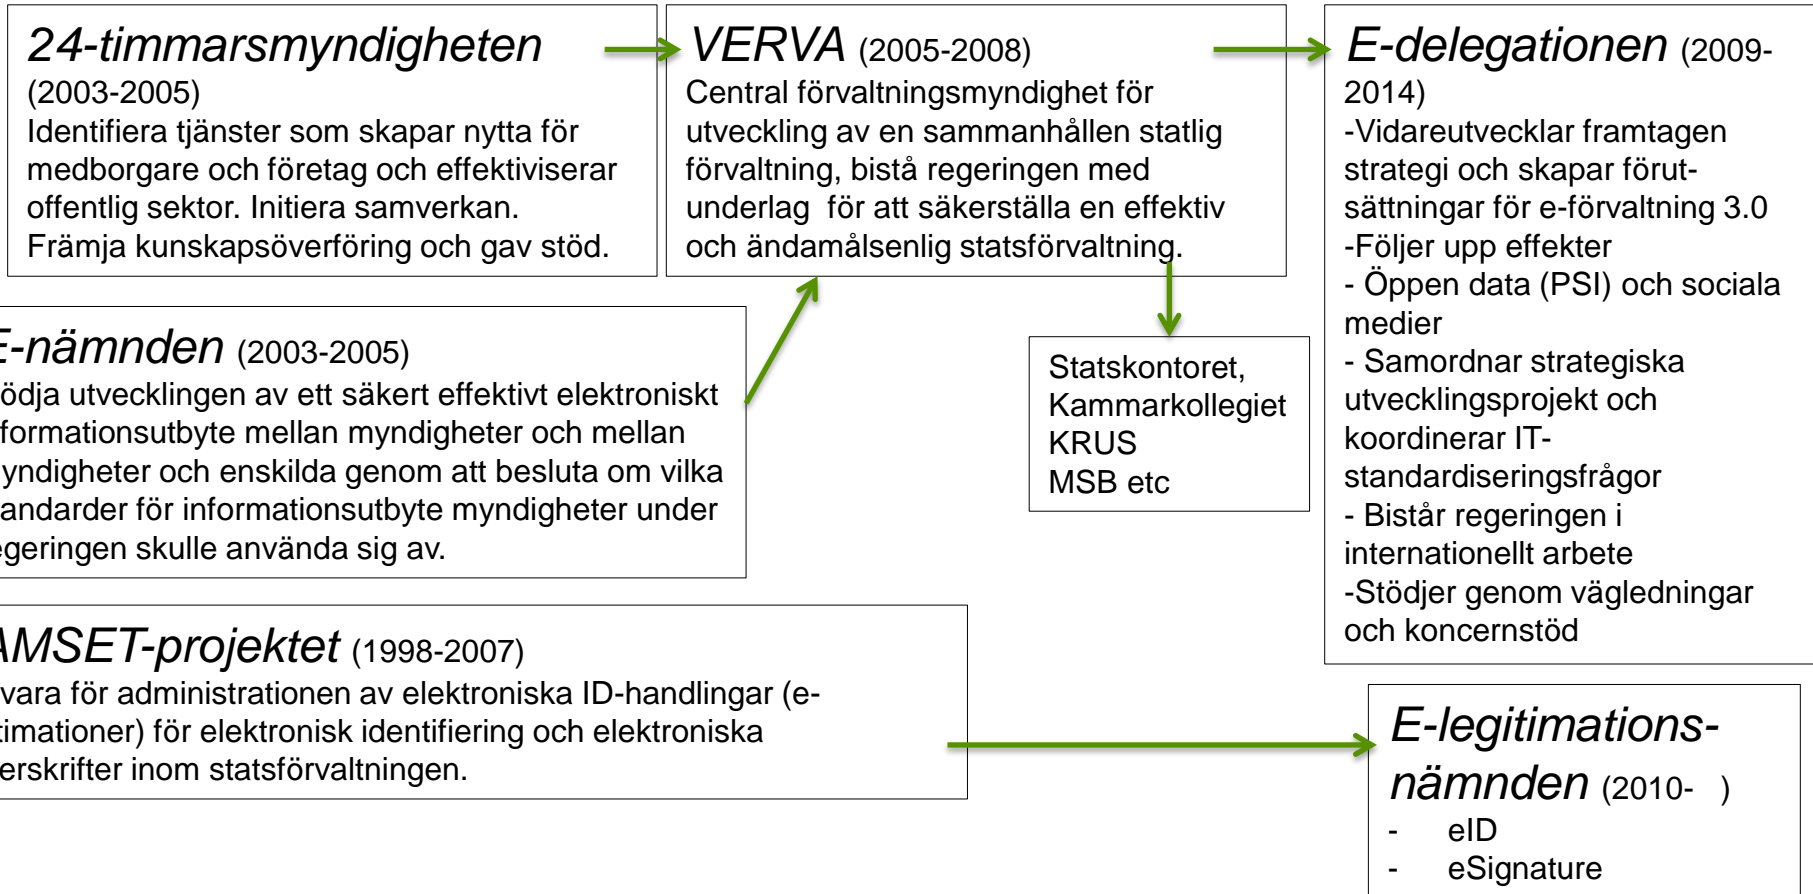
24-timmarsmyndigheten (2003-2005)
Identifiera tjänster som skapar nytta för medborgare och företag och effektiviserar offentlig sektor. Initiera samverkan. Främja kunskapsöverföring och gav stöd.

VERVA (2005-2008)
Central förvaltningsmyndighet för utveckling av en sammanhållen statlig förvaltning, bistå regeringen med underlag för att säkerställa en effektiv och ändamålsenlig statsförvaltning.

E-delegationen (2009-2014)
-Vidareutvecklar framtagen strategi och skapar förutsättningar för e-förvaltning 3.0
-Följer upp effekter
- Öppen data (PSI) och sociala medier
- Samordnar strategiska utvecklingsprojekt och koordinerar IT-standardiseringsfrågor
- Bistår regeringen i internationellt arbete
-Stödjer genom vägledningar och koncernstöd

E-nämnden (2003-2005)
ödja utvecklingen av ett säkert effektivt elektroniskt formationsutbyte mellan myndigheter och mellan yndigheter och enskilda genom att besluta om vilka andarder för informationsutbyte myndigheter under egeringen skulle använda sig av.

Statskontoret,
Kammarkollegiet
KRUS
MSB etc

AMSET-projektet (1998-2007)
vara för administrationen av elektroniska ID-handlingar (e-timationer) för elektronisk identifiering och elektroniska erskrifter inom statsförvaltningen.

E-legitimationsnämnden (2010- )
- eID
- eSignature